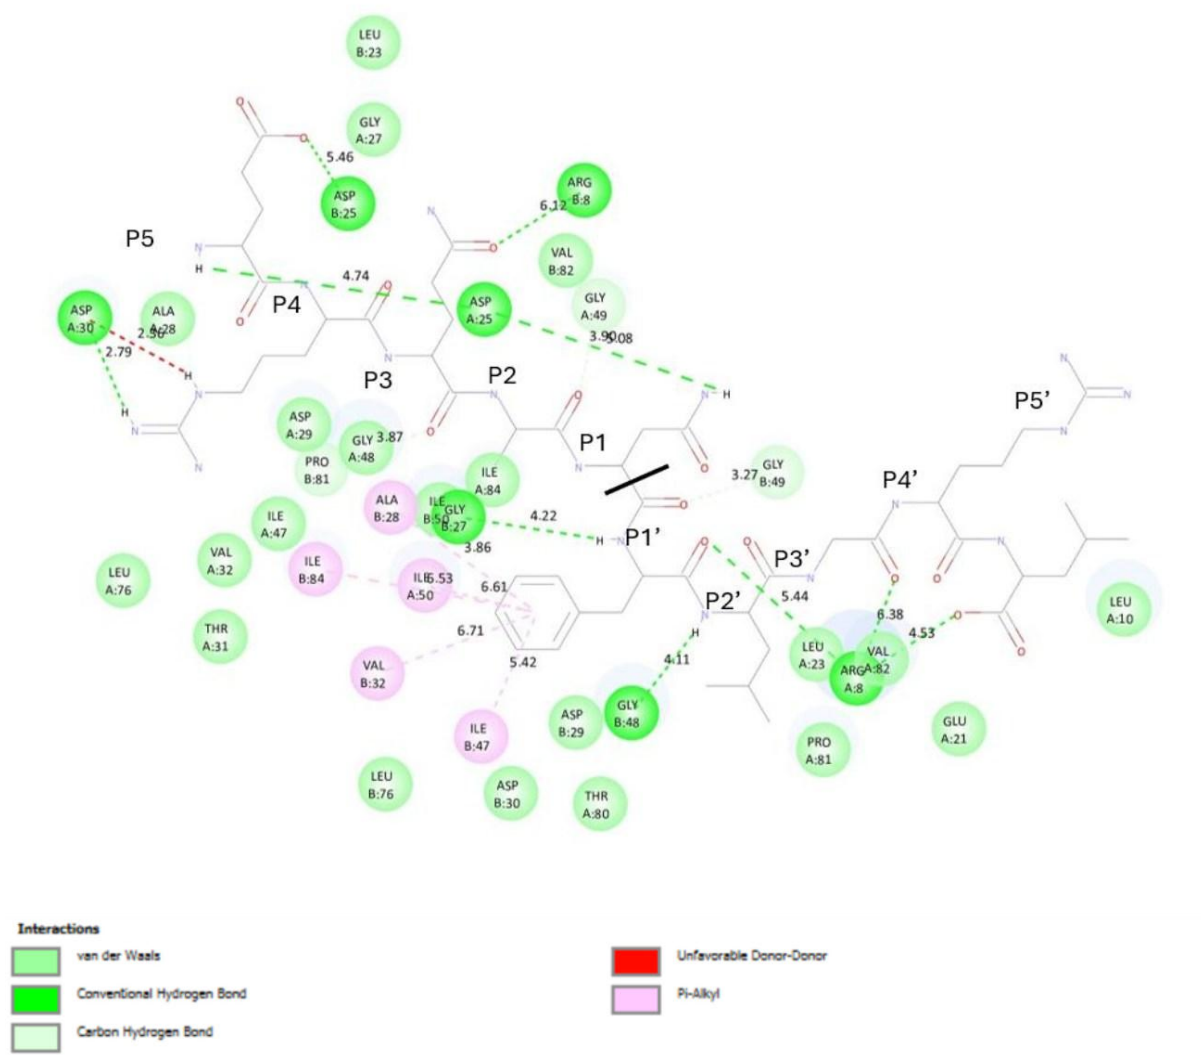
LEU B:23

GLY A:27

5.46

ASP B:25

ARG B:8

6.12

P5

VAL B:82

4.74

ASP A:30

ALA A:28

P4

ASP A:25

GLY A:49

2.56

2.79

3.90

3.08

P3

P2

P5’

ASP A:29

GLY A:48

3.87

P1

PRO B:81

ILE A:84

3.27

GLY B:49

P4’

ALA B:28

ILE B:50

GLY B:27

4.22

P1’

ILE A:47

3.86

VAL A:32

P3’

LEU A:76

ILE B:84

ILE A:50

6.53

6.61

5.44

P2’

6.38

LEU A:10

4.53

6.71

THR A:31

LEU A:23

ARG A:8

VAL A:82

5.42

4.11

VAL B:32

GLY B:48

ASP B:29

GLU A:21

ILE B:47

PRO A:81

LEU B:76

ASP B:30

THR A:80

Interactions

van der Waals

Conventional Hydrogen Bond

Carbon Hydrogen Bond

Unfavorable Donor-Donor

Pi-Alkyl